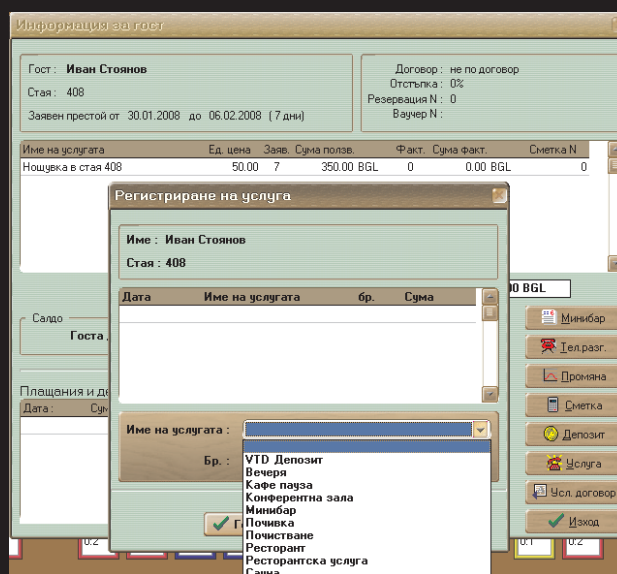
Информация за гост

Гост : Иван Стоянов

Стая : 408

Заявен престой от 30.01.2008 до 06.02.2008 ( 7 дни)

Договор : не по договор
Отстъпка : 0%
Резервация N : 0
Ваучер N :

| Име на услугата | Ед. цена | Заяв. | Сума ползв. | Факт. | Сума факт. | Сметка N |
|---|---|---|---|---|---|---|
| Нощувка в стая 408 | 50.00 | 7 | 350.00 BGL | 0 | 0.00 BGL | 0 |

Регистриране на услуга

Име : Иван Стоянов
Стая : 408

| Дата | Име на услугата | бр. | Сума |
|---|---|---|---|

Име на услугата :

Бр. :

VTD Депозит
Вечеря
Кафе пауза
Конферентна зала
Минибар
Почивка
Почистване
Ресторант
Ресторантска услуга
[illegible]

Салдо
Госта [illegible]

Плащания и де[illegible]
Дата : Сум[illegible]

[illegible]00 BGL

Минибар
Тел.разг.
Промяна
Сметка
Депозит
Услуга
Усл. договор
Изход

Г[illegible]

0.2
0.1
0.2